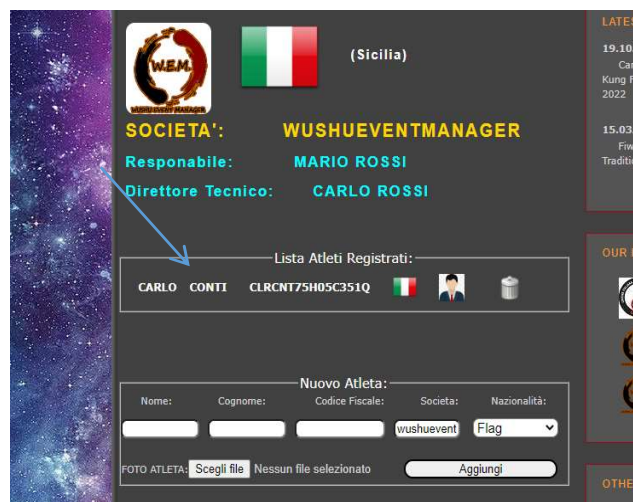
W.E.M.
WUSHU EVENT MANAGER

(Sicilia)

SOCIETA': WUSHUEVENTMANAGER

Responabile: MARIO ROSSI

Direttore Tecnico: CARLO ROSSI

Lista Atleti Registrati:

CARLO CONTI CLRCNT75H05C351Q

Nuovo Atleta:

Nome: Cognome: Codice Fiscale: Societa: Nazionalità:

wushuevent Flag

FOTO ATLETA: Scegli file Nessun file selezionato Aggiungi

LATES

19.10.
Ca
Kung F
2022

15.03.
Fiw
Traditi

OUR

OTHE